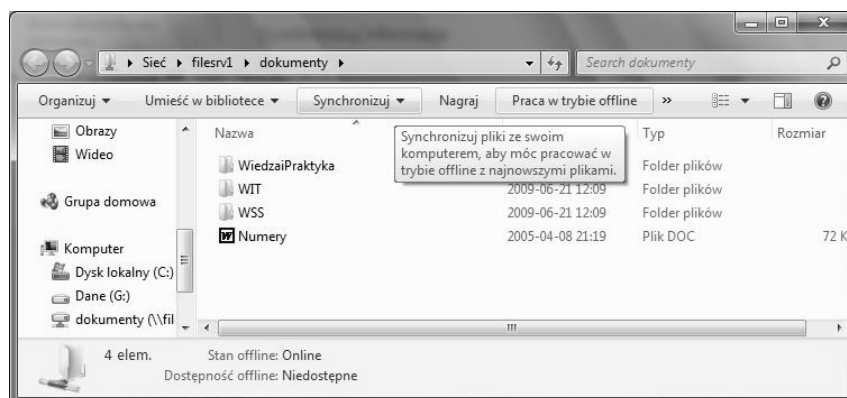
Sieć ▸ filesrv1 ▸ dokumenty ▸

Search dokumenty

Organizuj ▾ Umieść w bibliotece ▾ Synchronizuj ▾ Nagraj Praca w trybie offline »

Obrazy
Wideo

Grupa domowa

Komputer
Dysk lokalny (C:)
Dane (G:)
dokumenty (\\fil

| Nazwa | | Typ | Rozmiar |
|---|---|---|---|
| WiedzaiPraktyka | | Folder plików | |
| WIT | 2009-06-21 12:09 | Folder plików | |
| WSS | 2009-06-21 12:09 | Folder plików | |
| Numery | 2005-04-08 21:19 | Plik DOC | 72 K |

Synchronizuj pliki ze swoim komputerem, aby móc pracować w trybie offline z najnowszymi plikami.

4 elem. Stan offline: Online
Dostępność offline: Niedostępne